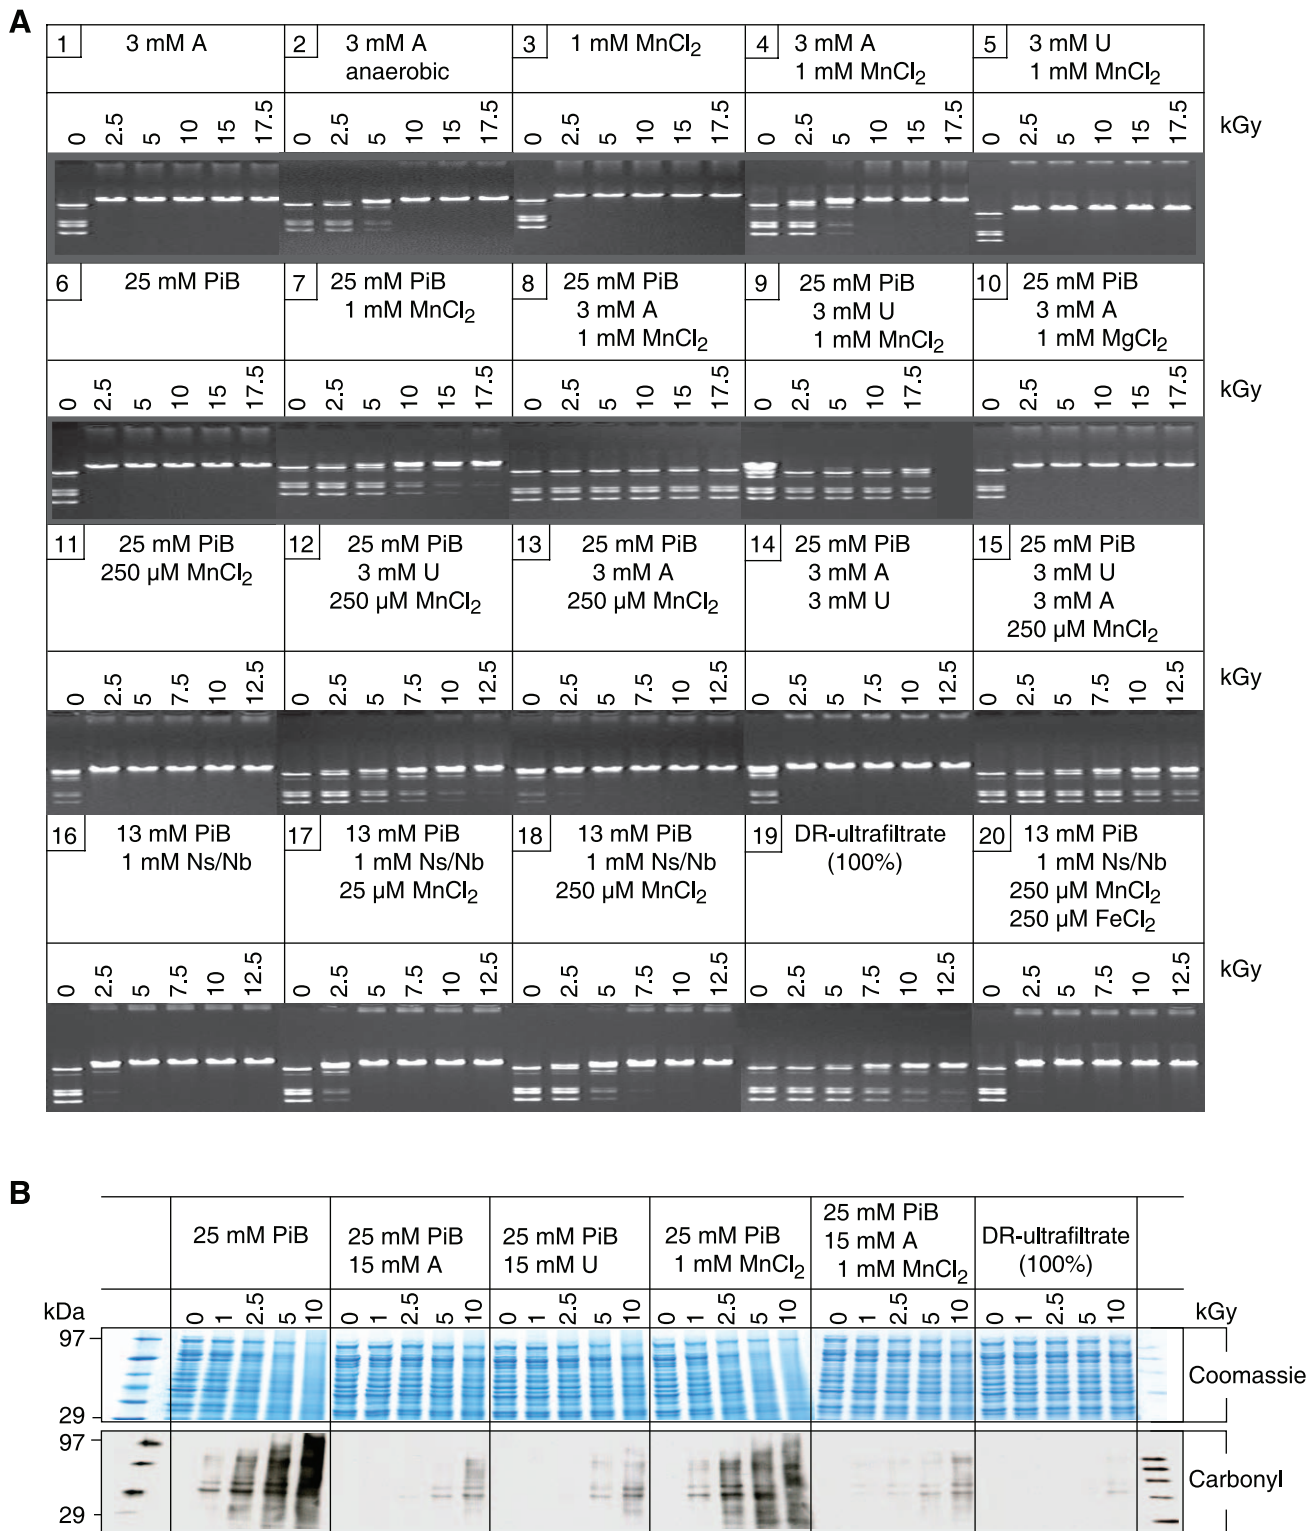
A

| 1 3 mM A | 2 3 mM A anaerobic | 3 1 mM $MnCl_2$ | 4 3 mM A 1 mM $MnCl_2$ | 5 3 mM U 1 mM $MnCl_2$ | |
|---|---|---|---|---|---|
| 0 2.5 5 10 15 17.5 | 0 2.5 5 10 15 17.5 | 0 2.5 5 10 15 17.5 | 0 2.5 5 10 15 17.5 | 0 2.5 5 10 15 17.5 | kGy |

| 6 25 mM PiB | 7 25 mM PiB 1 mM $MnCl_2$ | 8 25 mM PiB 3 mM A 1 mM $MnCl_2$ | 9 25 mM PiB 3 mM U 1 mM $MnCl_2$ | 10 25 mM PiB 3 mM A 1 mM $MgCl_2$ | |
|---|---|---|---|---|---|
| 0 2.5 5 10 15 17.5 | 0 2.5 5 10 15 17.5 | 0 2.5 5 10 15 17.5 | 0 2.5 5 10 17.5 | 0 2.5 5 10 15 17.5 | kGy |

| 11 25 mM PiB 250 μM $MnCl_2$ | 12 25 mM PiB 3 mM U 250 μM $MnCl_2$ | 13 25 mM PiB 3 mM A 250 μM $MnCl_2$ | 14 25 mM PiB 3 mM A 3 mM U | 15 25 mM PiB 3 mM U 3 mM A 250 μM $MnCl_2$ | |
|---|---|---|---|---|---|
| 0 2.5 5 7.5 10 12.5 | 0 2.5 5 7.5 10 12.5 | 0 2.5 5 7.5 10 12.5 | 0 2.5 5 7.5 10 12.5 | 0 2.5 5 7.5 10 12.5 | kGy |

| 16 13 mM PiB 1 mM Ns/Nb | 17 13 mM PiB 1 mM Ns/Nb 25 μM $MnCl_2$ | 18 13 mM PiB 1 mM Ns/Nb 250 μM $MnCl_2$ | 19 DR-ultrafiltrate (100%) | 20 13 mM PiB 1 mM Ns/Nb 250 μM $MnCl_2$ 250 μM $FeCl_2$ | |
|---|---|---|---|---|---|
| 0 2.5 5 7.5 10 12.5 | 0 2.5 5 7.5 10 12.5 | 0 2.5 5 7.5 10 12.5 | 0 2.5 5 7.5 10 12.5 | 0 2.5 5 7.5 10 12.5 | kGy |

B

| | 25 mM PiB | 25 mM PiB 15 mM A | 25 mM PiB 15 mM U | 25 mM PiB 1 mM $MnCl_2$ | 25 mM PiB 15 mM A 1 mM $MnCl_2$ | DR-ultrafiltrate (100%) | |
|---|---|---|---|---|---|---|---|
| kDa | 0 1 2.5 5 10 | 0 1 2.5 5 10 | 0 1 2.5 5 10 | 0 1 2.5 5 10 | 0 1 2.5 5 10 | 0 1 2.5 5 10 | kGy |

97
29
Coomassie
97
29
Carbonyl